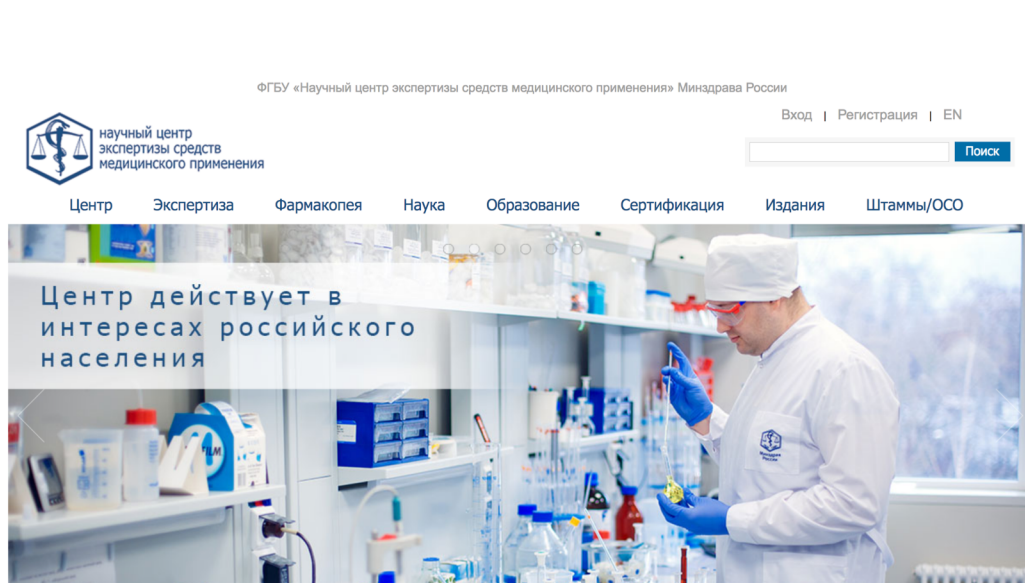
ФГБУ «Научный центр экспертизы средств медицинского применения» Минздрава России

Вход | Регистрация | EN

научный центр экспертизы средств медицинского применения

Поиск

Центр Экспертиза Фармакопея Наука Образование Сертификация Издания Штаммы/ОСО

Центр действует в интересах российского населения

FILM

Минздрав России